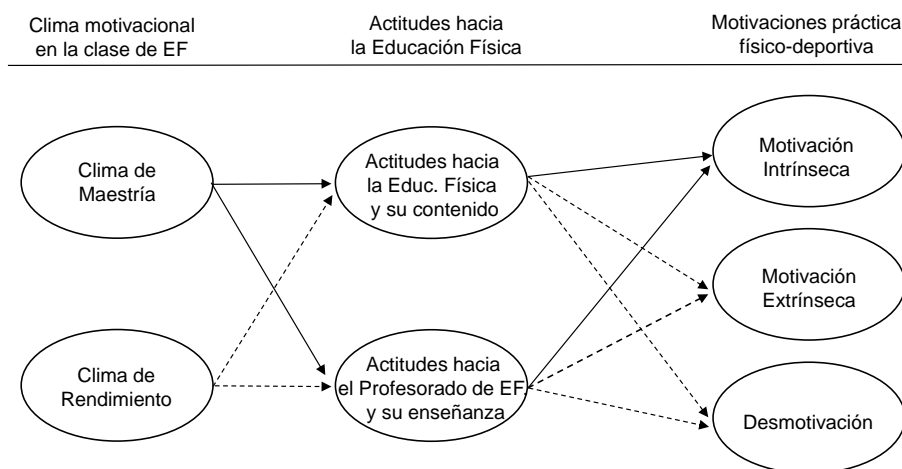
Clima motivacional en la clase de EF

Actitudes hacia la Educación Física

Motivaciones práctica físico-deportiva

Clima de Maestría

Clima de Rendimiento

Actitudes hacia la Educ. Física y su contenido

Actitudes hacia el Profesorado de EF y su enseñanza

Motivación Intrínseca

Motivación Extrínseca

Desmotivación